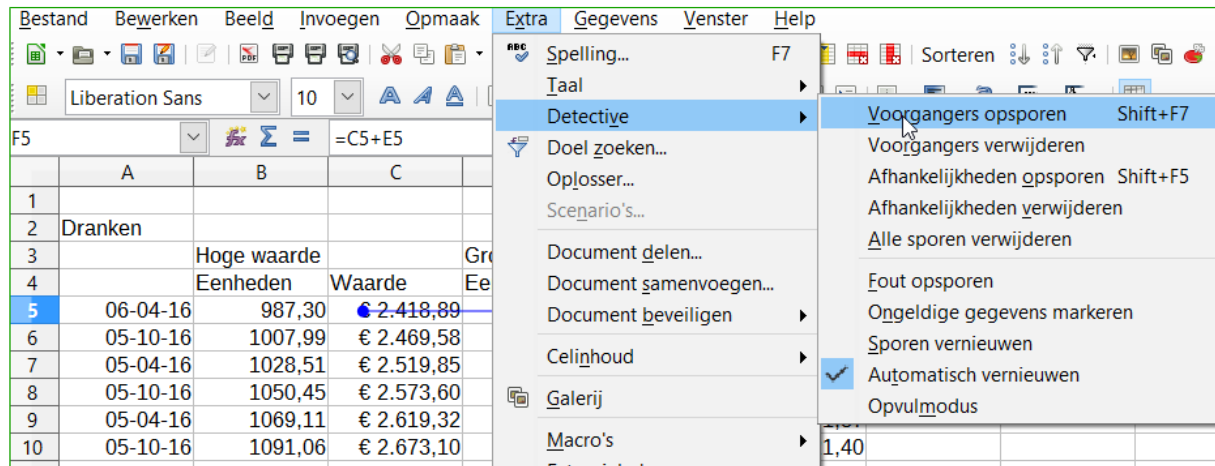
Bestand Bewerken Beeld Invoegen Opmaak Extra Gegevens Venster Help

Sorteren

Liberation Sans 10

F5 =C5+E5

Spelling... F7
Taal
Detective
Doel zoeken...
Oplosser...
Scenario's...
Document delen...
Document samenvoegen...
Document beveiligen
Celinhoud
Galerij
Macro's

Voorgangers opsporen Shift+F7
Voorgangers verwijderen
Afhankelijkheden opsporen Shift+F5
Afhankelijkheden verwijderen
Alle sporen verwijderen
Fout opsporen
Ongeldige gegevens markeren
Sporen vernieuwen
Automatisch vernieuwen
Opvulmodus

| | A | B | C | |
|---|---|---|---|---|
| 1 | | | | |
| 2 | Dranken | | | |
| 3 | | Hoge waarde | | Gr |
| 4 | | Eenheden | Waarde | Ee |
| 5 | 06-04-16 | 987,30 | € 2.418,89 | |
| 6 | 05-10-16 | 1007,99 | € 2.469,58 | |
| 7 | 05-04-16 | 1028,51 | € 2.519,85 | |
| 8 | 05-10-16 | 1050,45 | € 2.573,60 | |
| 9 | 05-04-16 | 1069,11 | € 2.619,32 | |
| 10 | 05-10-16 | 1091,06 | € 2.673,10 | 1,40 |